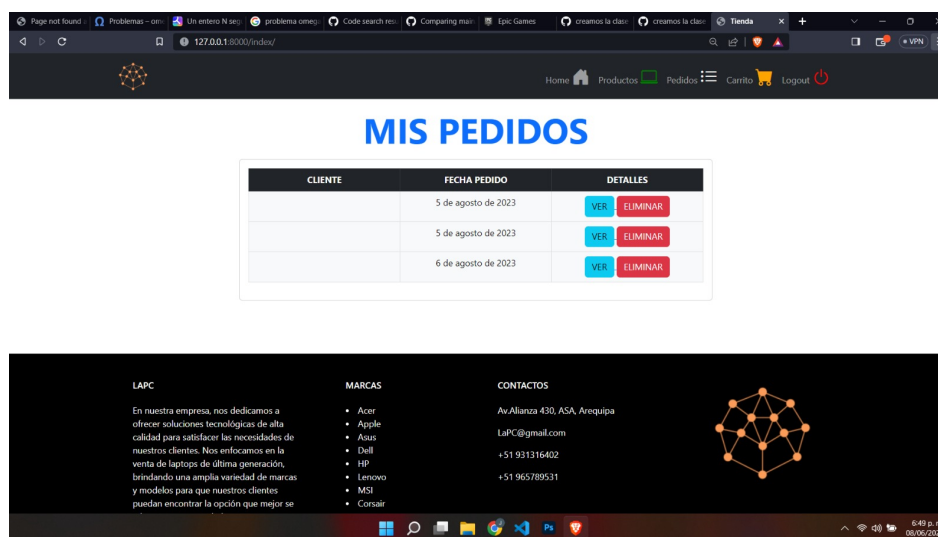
Page not found | Problemas – om | Un entero N seg | problema omeg | Code search resu | Comparing main | Epic Games | creamos la clase | creamos la clase | Tienda

127.0.0.1:8000/index/

VPN

Home Productos Pedidos Carrito Logout

MIS PEDIDOS

| CLIENTE | FECHA PEDIDO | DETALLES |
|---|---|---|
| | 5 de agosto de 2023 | VER ELIMINAR |
| | 5 de agosto de 2023 | VER ELIMINAR |
| | 6 de agosto de 2023 | VER ELIMINAR |

LAPC

En nuestra empresa, nos dedicamos a ofrecer soluciones tecnológicas de alta calidad para satisfacer las necesidades de nuestros clientes. Nos enfocamos en la venta de laptops de última generación, brindando una amplia variedad de marcas y modelos para que nuestros clientes puedan encontrar la opción que mejor se

MARCAS

- Acer
- Apple
- Asus
- Dell
- HP
- Lenovo
- MSI
- Corsair

CONTACTOS

Av.Alianza 430, ASA, Arequipa

LaPC@gmail.com

+51 931316402

+51 965789531

6:49 p. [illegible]
08/06/20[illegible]